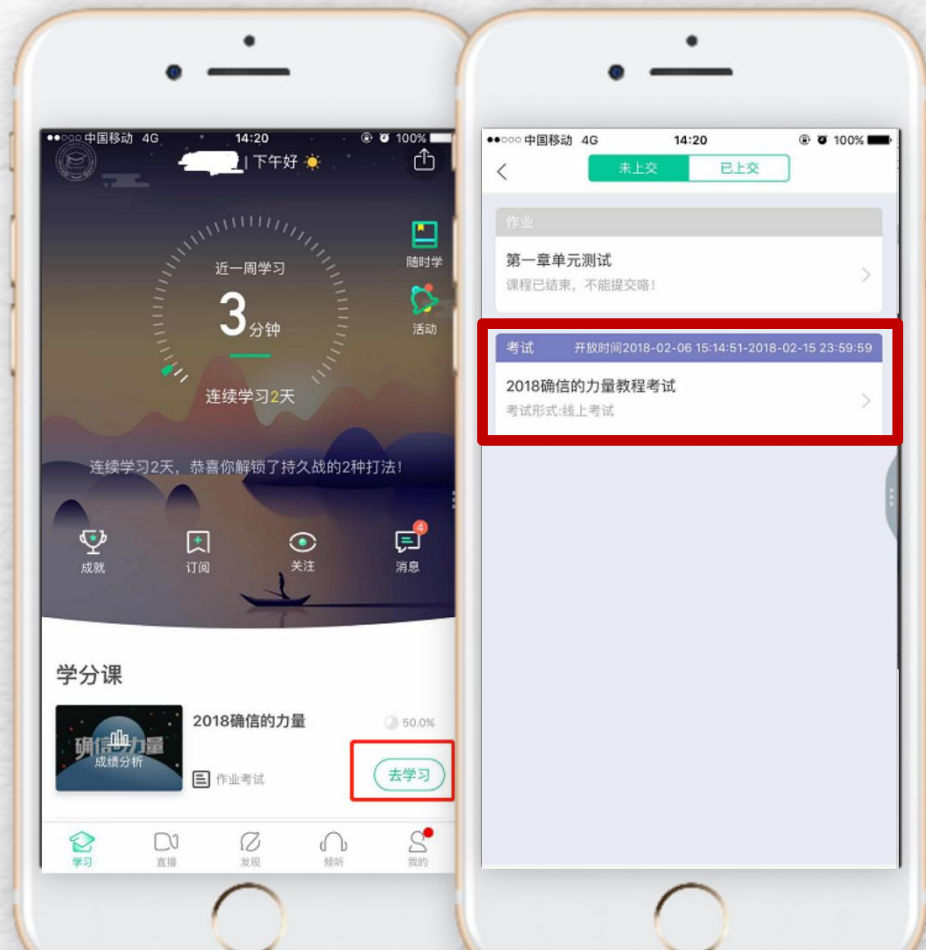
●●○○○ 中国移动 4G 14:20 100%

| 下午好

近一周学习

3分钟

连续学习2天

随时学

活动

连续学习2天，恭喜你解锁了持久战的2种打法！

成就

订阅

关注

4

消息

学分课

确信力量

成绩分析

2018确信的力量

50.0%

作业考试

去学习

学习

直播

发现

倾听

我的

●●○○○ 中国移动 4G 14:20 100%

未上交

已上交

作业

第一章单元测试

课程已结束，不能提交咯！

考试 开放时间2018-02-06 15:14:51-2018-02-15 23:59:59

2018确信的力量教程考试

考试形式:线上考试